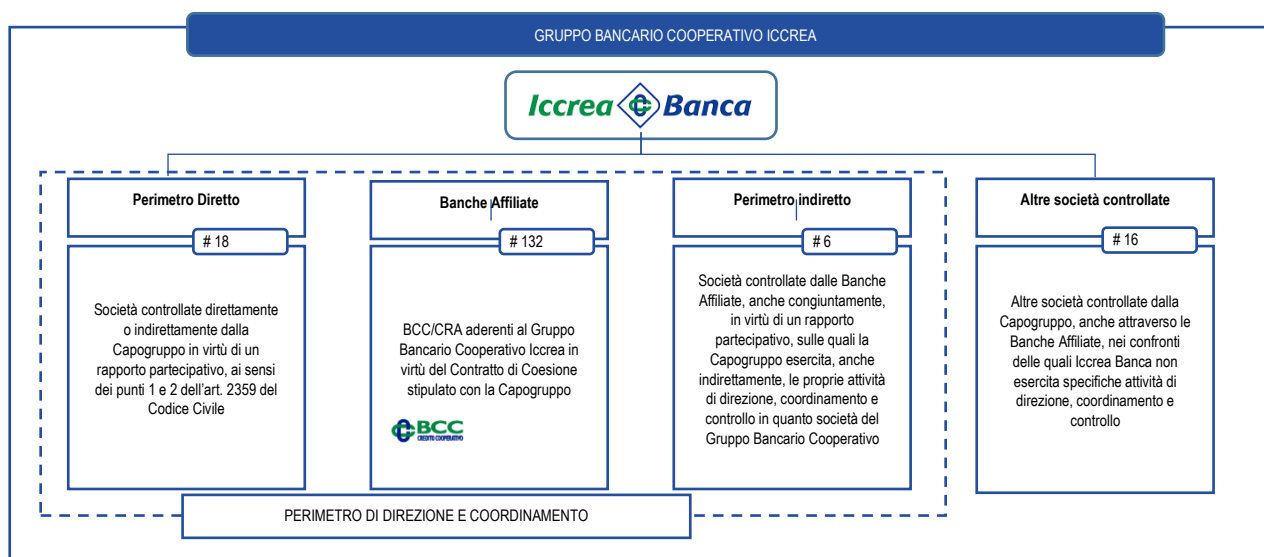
GRUPPO BANCARIO COOPERATIVO ICCREA

Iccrea Banca

Perimetro Diretto

# 18

Società controllate direttamente o indirettamente dalla Capogruppo in virtù di un rapporto partecipativo, ai sensi dei punti 1 e 2 dell'art. 2359 del Codice Civile

Banche Affiliate

# 132

BCC/CRA aderenti al Gruppo Bancario Cooperativo Iccrea in virtù del Contratto di Coesione stipulato con la Capogruppo

BCC CREDITO COOPERATIVO

Perimetro indiretto

# 6

Società controllate dalle Banche Affiliate, anche congiuntamente, in virtù di un rapporto partecipativo, sulle quali la Capogruppo esercita, anche indirettamente, le proprie attività di direzione, coordinamento e controllo in quanto società del Gruppo Bancario Cooperativo

Altre società controllate

# 16

Altre società controllate dalla Capogruppo, anche attraverso le Banche Affiliate, nei confronti delle quali Iccrea Banca non esercita specifiche attività di direzione, coordinamento e controllo

PERIMETRO DI DIREZIONE E COORDINAMENTO